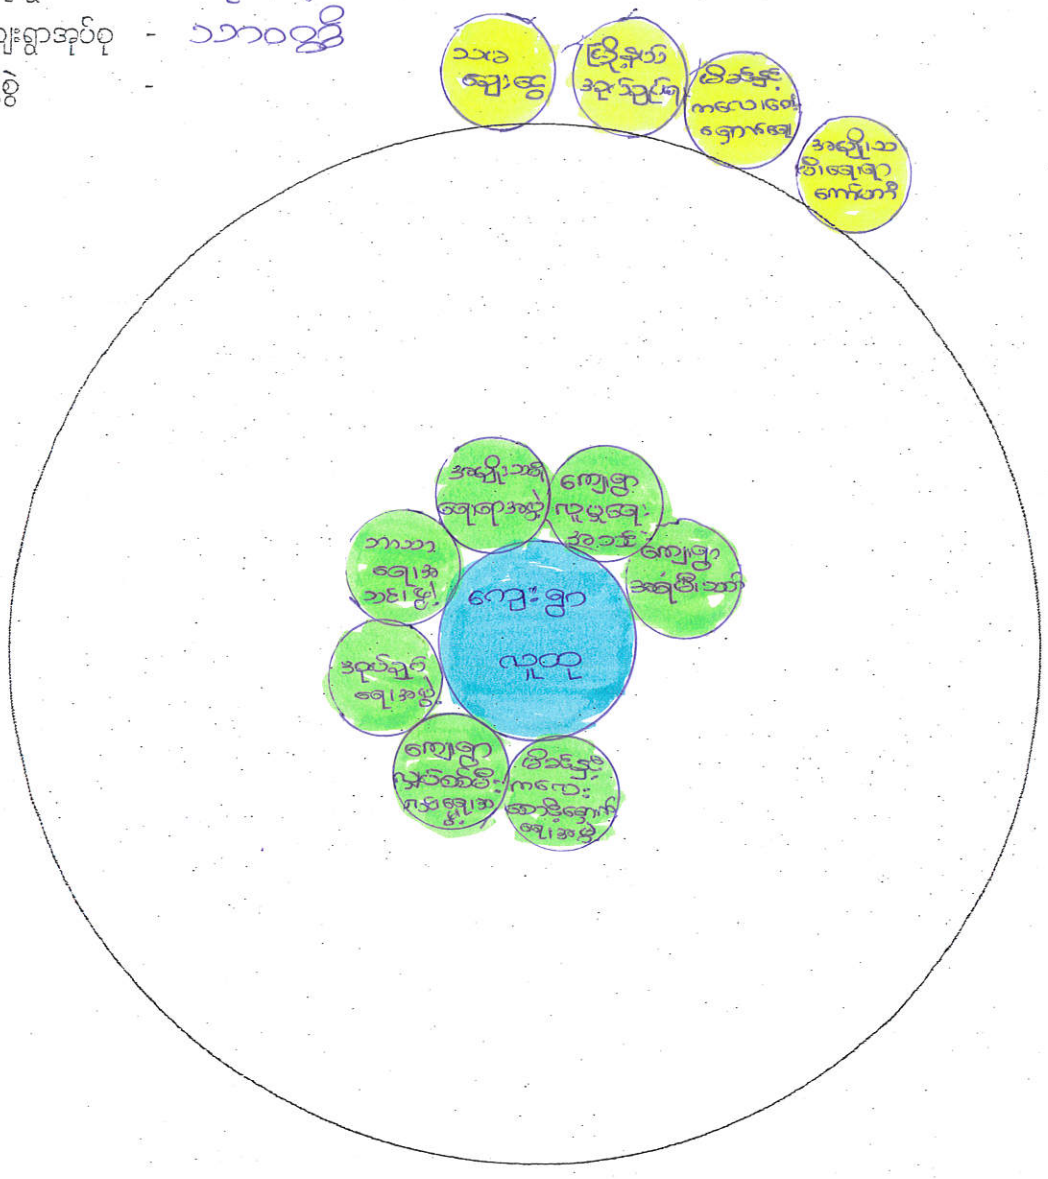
ျုးရွာအုပ်စု - ၁၁၁၀ဝ၃
ွဲ -

သာသ ရေးဌာ
မြို့နယ် အုပ်ချုပ်ရေး
မိခင်နှင့် ကလေးစောင့်ရှောက်ရေး
အမျိုးသမီးရေးရာ ကော်မတီ

အမျိုးသမီး ရေးရာအဖွဲ့
ကျေးရွာ လူမှုရေး အသင်း
ကျေးရွာ အုပ်ချုပ်ရေး
ဘာသာ ရေးအ သင်းဖွဲ့
ကျေးရွာ
လူထု
အလုပ်ရှင် ရေးအဖွဲ့
ကျေးရွာ လုံခြုံရေး ကာကွယ်ရေး
မိခင်နှင့် ကလေး စောင့်ရှောက် ရေးအဖွဲ့